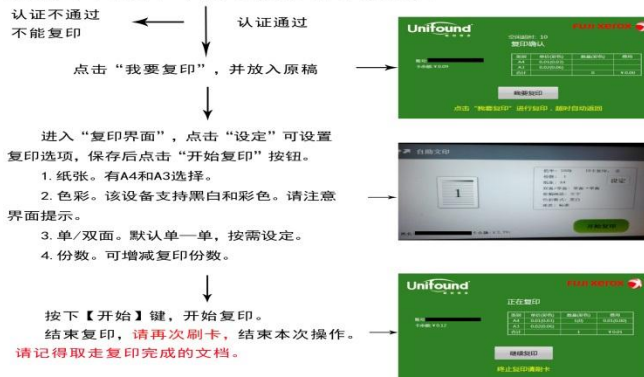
认证不通过
不能复印

认证通过

点击“我要复印”，并放入原稿

Unifound
FUJI XEROX
复印确认
我要复印
点击“我要复印”进行复印，超时自动返回

进入“复印界面”，点击“设定”可设置复印选项，保存后点击“开始复印”按钮。

1. 纸张。有A4和A3选择。
2. 色彩。该设备支持黑白和彩色。请注意界面提示。
3. 单/双面。默认单—单，按需设定。
4. 份数。可增减复印份数。

自助复印
1
开始复印

按下【开始】键，开始复印。
结束复印，请再次刷卡，结束本次操作。
请记得取走复印完成的文档。

Unifound
FUJI XEROX
正在复印
继续复印
终止复印请刷卡